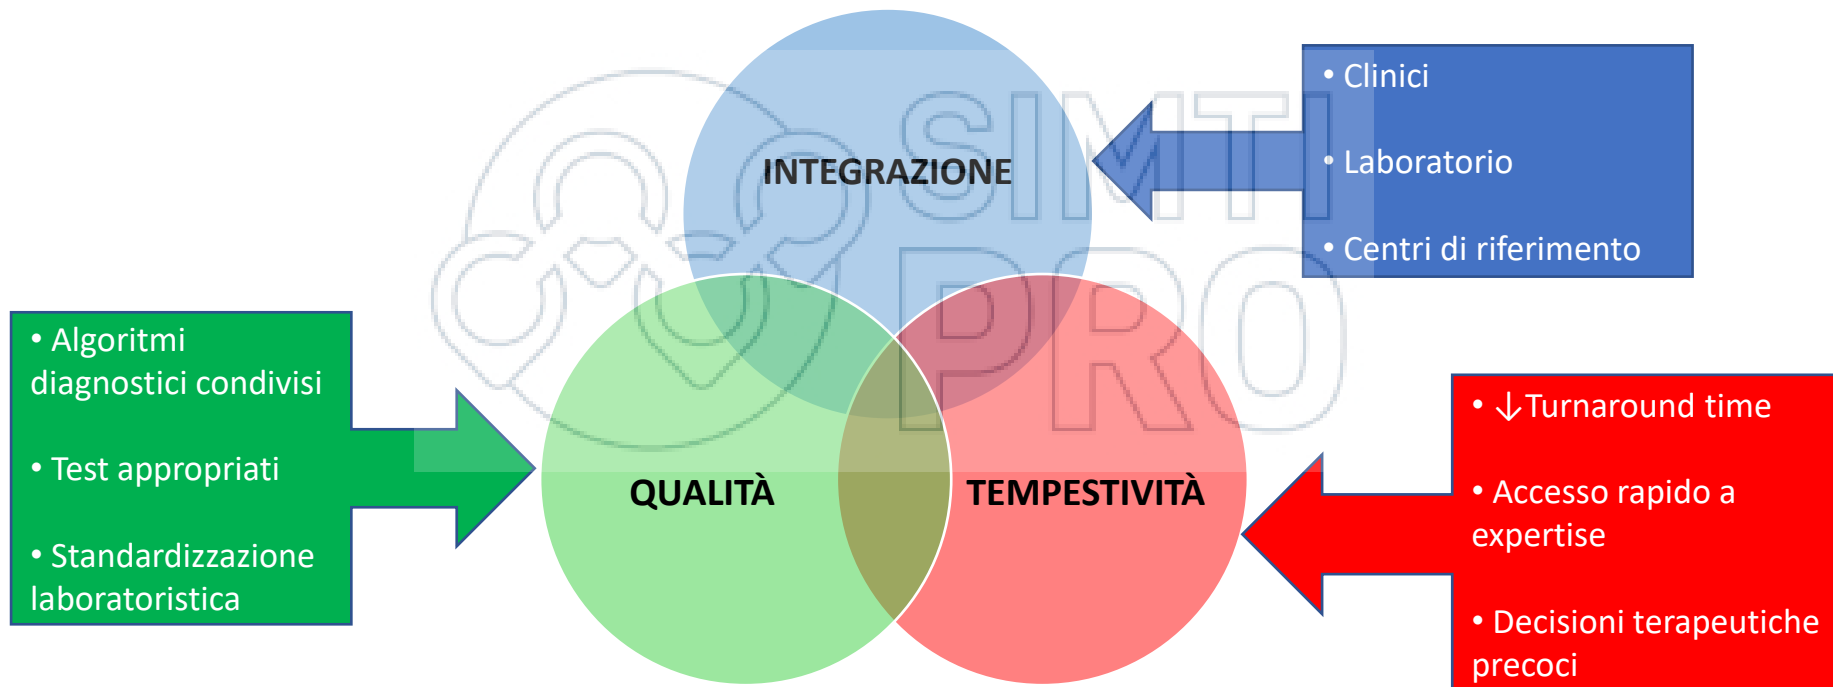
INTEGRAZIONE

• Clinici

• Laboratorio

• Centri di riferimento

SIMTI PRO

• Algoritmi diagnostici condivisi

• Test appropriati

• Standardizzazione laboratoristica

QUALITÀ

TEMPESTIVITÀ

• ↓Turnaround time

• Accesso rapido a expertise

• Decisioni terapeutiche precoci